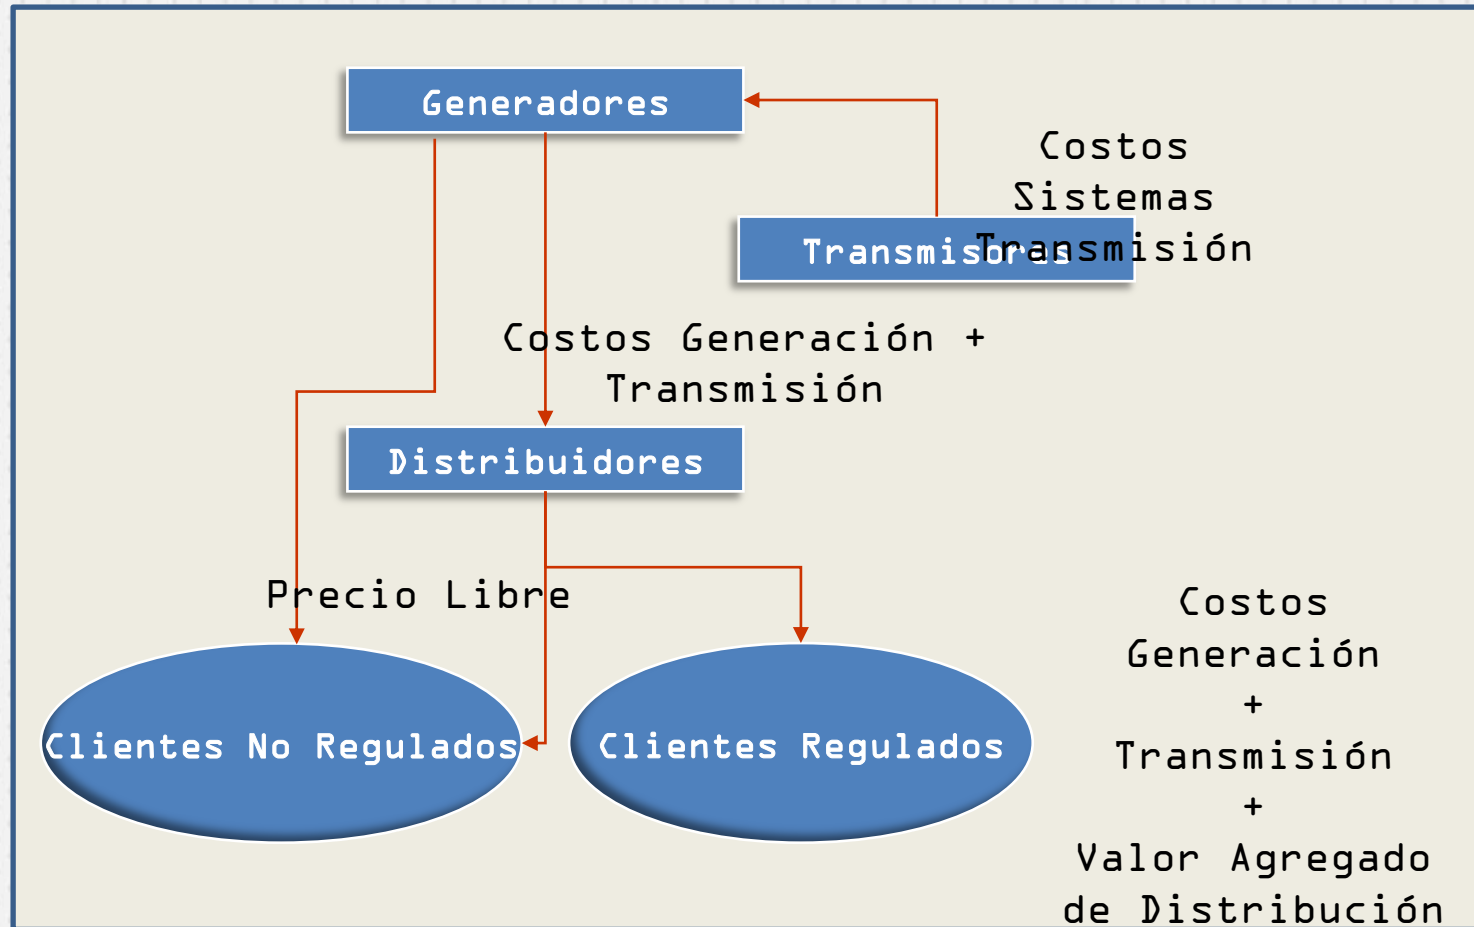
Generadores

Costos Sistemas Transmisión

Transmisores

Costos Generación + Transmisión

Distribuidores

Precio Libre

Clientes No Regulados

Clientes Regulados

Costos Generación + Transmisión + Valor Agregado de Distribución